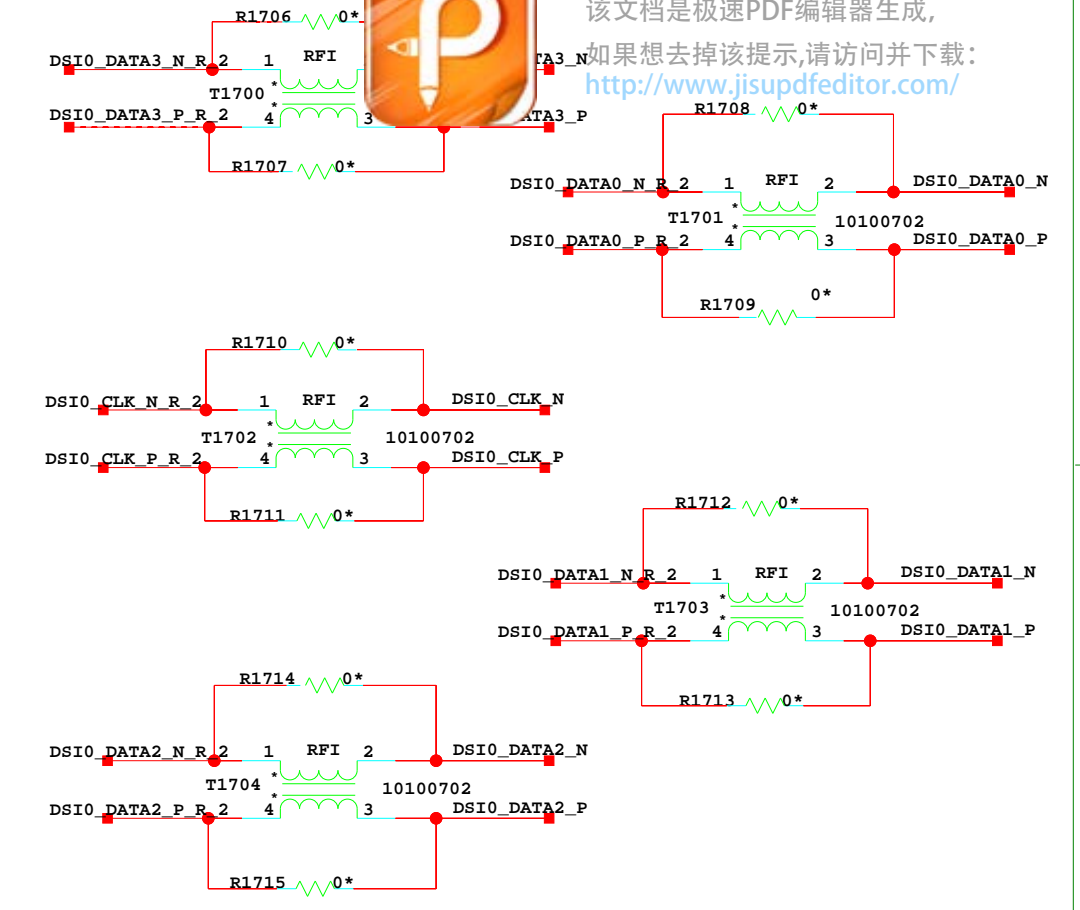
该文档是极速PDF编辑器生成，

如果想去掉该提示,请访问并下载：

http://www.jisupdfeditor.com/

R1706 0*

DSI0_DATA3_N_R_2 1 RFI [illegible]TA3_N

T1700

DSI0_DATA3_P_R_2 4 3 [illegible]TA3_P

R1707 0*

R1708 0*

DSI0_DATA0_N_R_2 1 RFI 2 DSI0_DATA0_N

T1701 10100702

DSI0_DATA0_P_R_2 4 3 DSI0_DATA0_P

R1709 0*

R1710 0*

DSI0_CLK_N_R_2 1 RFI 2 DSI0_CLK_N

T1702 10100702

DSI0_CLK_P_R_2 4 3 DSI0_CLK_P

R1711 0*

R1712 0*

DSI0_DATA1_N_R_2 1 RFI 2 DSI0_DATA1_N

T1703 10100702

DSI0_DATA1_P_R_2 4 3 DSI0_DATA1_P

R1713 0*

R1714 0*

DSI0_DATA2_N_R_2 1 RFI 2 DSI0_DATA2_N

T1704 10100702

DSI0_DATA2_P_R_2 4 3 DSI0_DATA2_P

R1715 0*